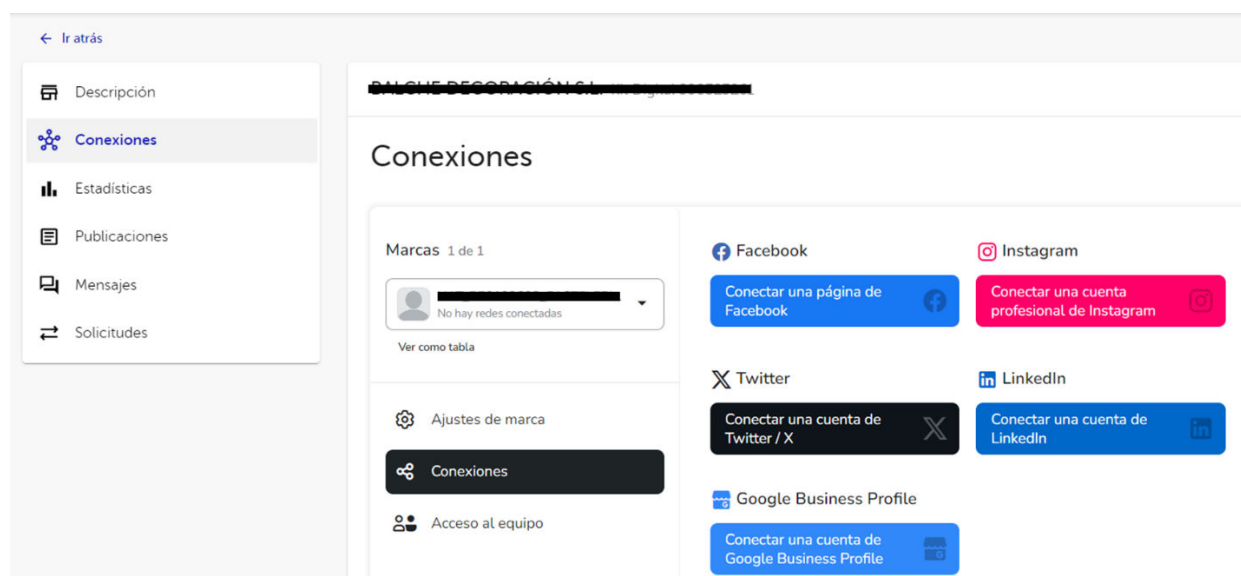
← Ir atrás

Descripción
Conexiones
Estadísticas
Publicaciones
Mensajes
Solicitudes

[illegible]

Conexiones

Marcas 1 de 1

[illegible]
No hay redes conectadas

Ver como tabla

Ajustes de marca
Conexiones
Acceso al equipo

Facebook
Conectar una página de Facebook

Instagram
Conectar una cuenta profesional de Instagram

Twitter
Conectar una cuenta de Twitter / X

LinkedIn
Conectar una cuenta de LinkedIn

Google Business Profile
Conectar una cuenta de Google Business Profile